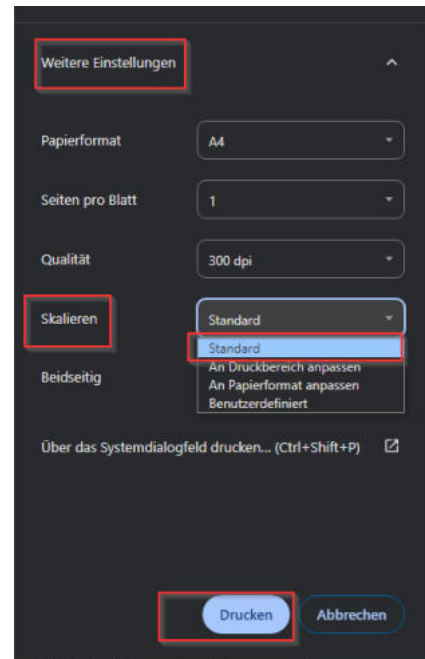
Weitere Einstellungen

Papierformat
A4

Seiten pro Blatt
1

Qualität
300 dpi

Skalieren
Standard

Standard
An Druckbereich anpassen
An Papierformat anpassen
Benutzerdefiniert

Beidseitig

Über das Systemdialogfeld drucken... (Ctrl+Shift+P)

Drucken
Abbrechen